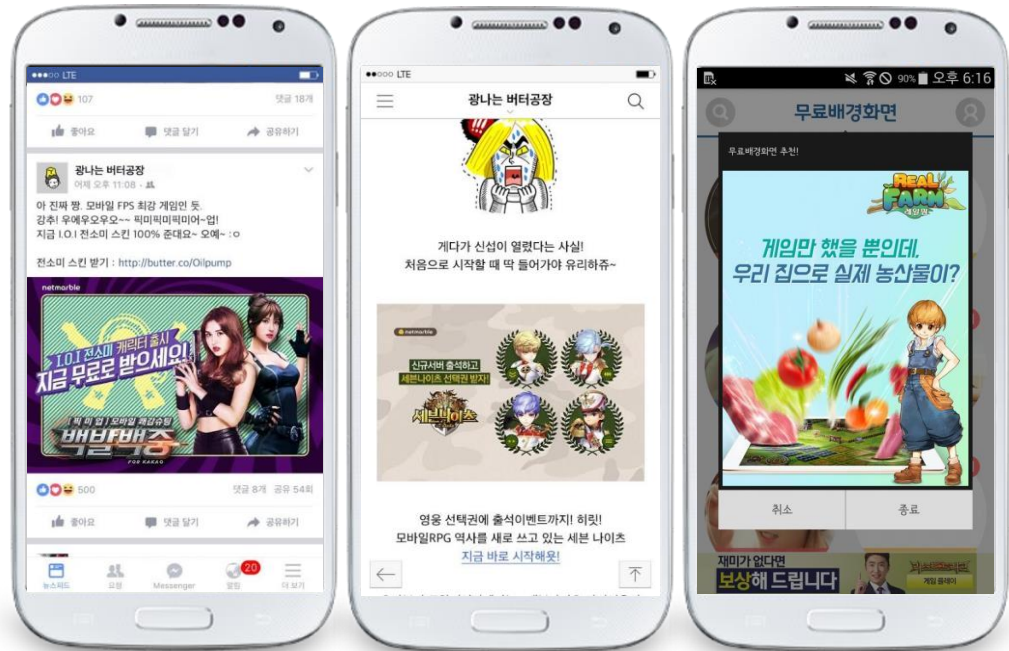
●●●○○ LTE

107

댓글 18개

좋아요

댓글 달기

공유하기

광나는 버터공장

어제 오후 11:08

아 진짜 짱. 모바일 FPS 최강 게임인 듯.
강추! 우예우오우오~~ 픽미픽미픽미미~업!
지금 I.O.I 전소미 스킨 100% 준대요~ 오예~ :o

전소미 스킨 받기 : http://butter.co/Oilpump

netmarble

I.O.I 전소미 캐릭터 출시
지금 무료로 받으세요!

픽미업 모바일 FPS 최강슈팅
백발백중

FOR KAKAO

500

댓글 8개 공유 54회

좋아요

댓글 달기

공유하기

뉴스피드

요청

Messenger

20

알림

더 보기

●●○○○ LTE

광나는 버터공장

게다가 신섭이 열렸다는 사실!
처음으로 시작할 때 딱 들어가야 유리하쥬~

netmarble

신규서버 출석하고
세븐나이츠 선택권 받자!

세븐나이츠

영웅 선택권에 출석이벤트까지! 히릿!
모바일RPG 역사를 새로 쓰고 있는 세븐 나이츠
지금 바로 시작해욧!

90% 오후 6:16

무료배경화면

무료배경화면 추천!

REAL FARM

게임만 했을 뿐인데,
우리 집으로 실제 농산물이?

취소

종료

재미가 없다면
보상해 드립니다

게임 플레이